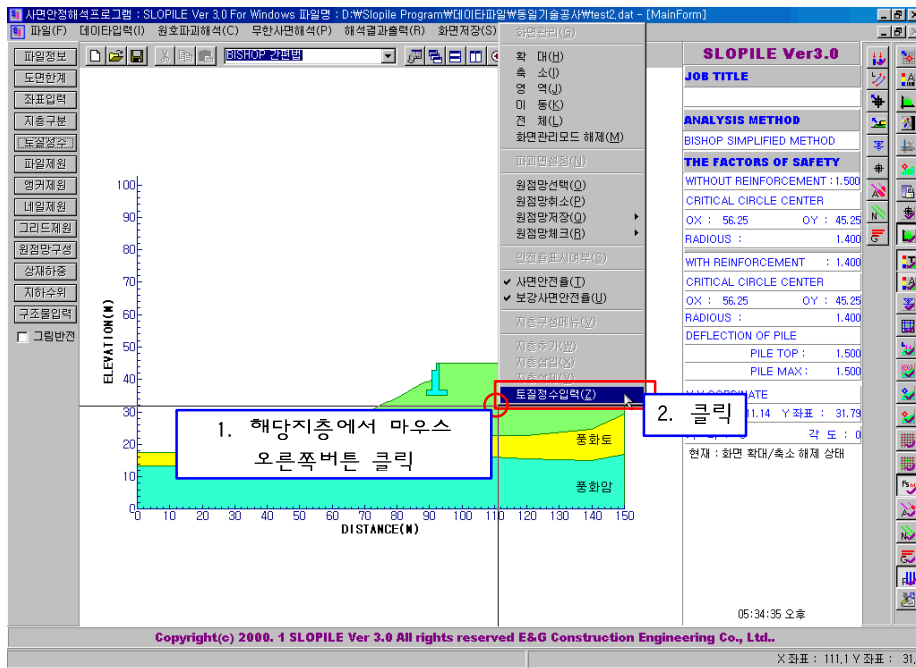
사면안정해석프로그램 : SLOPILE Ver 3.0 For Windows 파일명 : D:\Slopile Program\데이타파일\동일기술공사\test2.dat - [MainForm]

파일(F) 데이타입력(I) 원호파괴해석(C) 무한사면해석(P) 해석결과출력(R) 화면저장(S)

BISHOP 간편법

파일정보
도면한계
좌표입력
지층구분
토질정수
파일제원
앵커제원
네일제원
그리드제원
원점망구성
상재하중
지하수위
구조물입력
그림반전

화면관리(G)
확 대(H)
축 소(I)
영 역(J)
이 동(K)
전 체(L)
화면관리모드 해제(M)
파괴면설정(N)
원점망선택(O)
원점망취소(P)
원점망저장(Q)
원점망체크(R)
안전율표시여부(S)
사면안전율(T)
보강사면안전율(U)
지층구성메뉴(V)
지층추가(W)
지층삽입(X)
토질정수입력(Z)

SLOPILE Ver3.0
JOB TITLE
ANALYSIS METHOD
BISHOP SIMPLIFIED METHOD
THE FACTORS OF SAFETY
WITHOUT REINFORCEMENT : 1.500
CRITICAL CIRCLE CENTER
OX : 56.25 OY : 45.25
RADIOUS : 1.400
WITH REINFORCEMENT : 1.400
CRITICAL CIRCLE CENTER
OX : 56.25 OY : 45.25
RADIOUS : 1.400
DEFLECTION OF PILE
PILE TOP : 1.500
PILE MAX : 1.500
X,Y COORDINATE
11.14 Y 좌표 : 31.79
각 도 : 0
현재 : 화면 확대/축소 해제 상태

ELEVATION(M)
100
90
80
70
60
50
40
30
20
10
0
0 10 20 30 40 50 60 70 80 90 100 110 120 130 140 150
DISTANCE(M)
풍화토
풍화암

1. 해당지층에서 마우스 오른쪽버튼 클릭

2. 클릭

05:34:35 오후

Copyright(c) 2000. 1 SLOPILE Ver 3.0 All rights reserved E&G Construction Engineering Co., Ltd..

X 좌표 : 111.1 Y 좌표 : 31